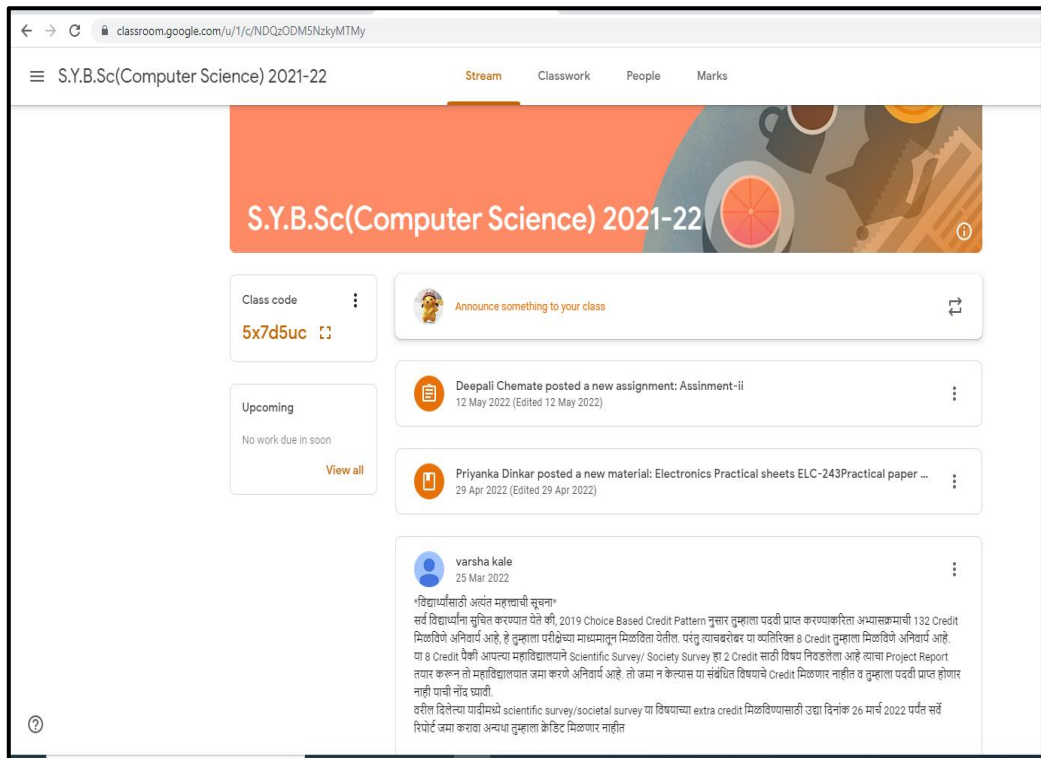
classroom.google.com/u/1/c/NDQzODM5NzkyMTMy

S.Y.B.Sc(Computer Science) 2021-22

Stream Classwork People Marks

S.Y.B.Sc(Computer Science) 2021-22

Class code

5x7d5uc

Upcoming

No work due in soon

View all

Announce something to your class

Deepali Chemate posted a new assignment: Assinment-ii
12 May 2022 (Edited 12 May 2022)

Priyanka Dinkar posted a new material: Electronics Practical sheets ELC-243Practical paper ...
29 Apr 2022 (Edited 29 Apr 2022)

varsha kale
25 Mar 2022

*विद्यार्थ्यांसाठी अत्यंत महत्त्वाची सूचना*
सर्व विद्यार्थ्यांना सुचित करण्यात येते की, 2019 Choice Based Credit Pattern नुसार तुम्हाला पदवी प्राप्त करण्याकरिता अभ्यासक्रमाची 132 Credit मिळविणे अनिवार्य आहे, हे तुम्हाला परीक्षेच्या माध्यमातून मिळविता येतील. परंतु त्याचबरोबर या व्यतिरिक्त 8 Credit तुम्हाला मिळविणे अनिवार्य आहे. या 8 Credit पैकी आपल्या महाविद्यालयाने Scientific Survey/ Society Survey हा 2 Credit साठी विषय निवडलेला आहे त्याचा Project Report तयार करून तो महाविद्यालयात जमा करणे अनिवार्य आहे. तो जमा न केल्यास या संबंधित विषयाचे Credit मिळणार नाहीत व तुम्हाला पदवी प्राप्त होणार नाही याची नोंद घ्यावी.
वरील दिलेल्या यादीमध्ये scientific survey/societal survey या विषयाच्या extra credit मिळविण्यासाठी उद्या दिनांक 26 मार्च 2022 पर्यंत सर्व रिपोर्ट जमा करावा अन्यथा तुम्हाला क्रेडिट मिळणार नाहीत